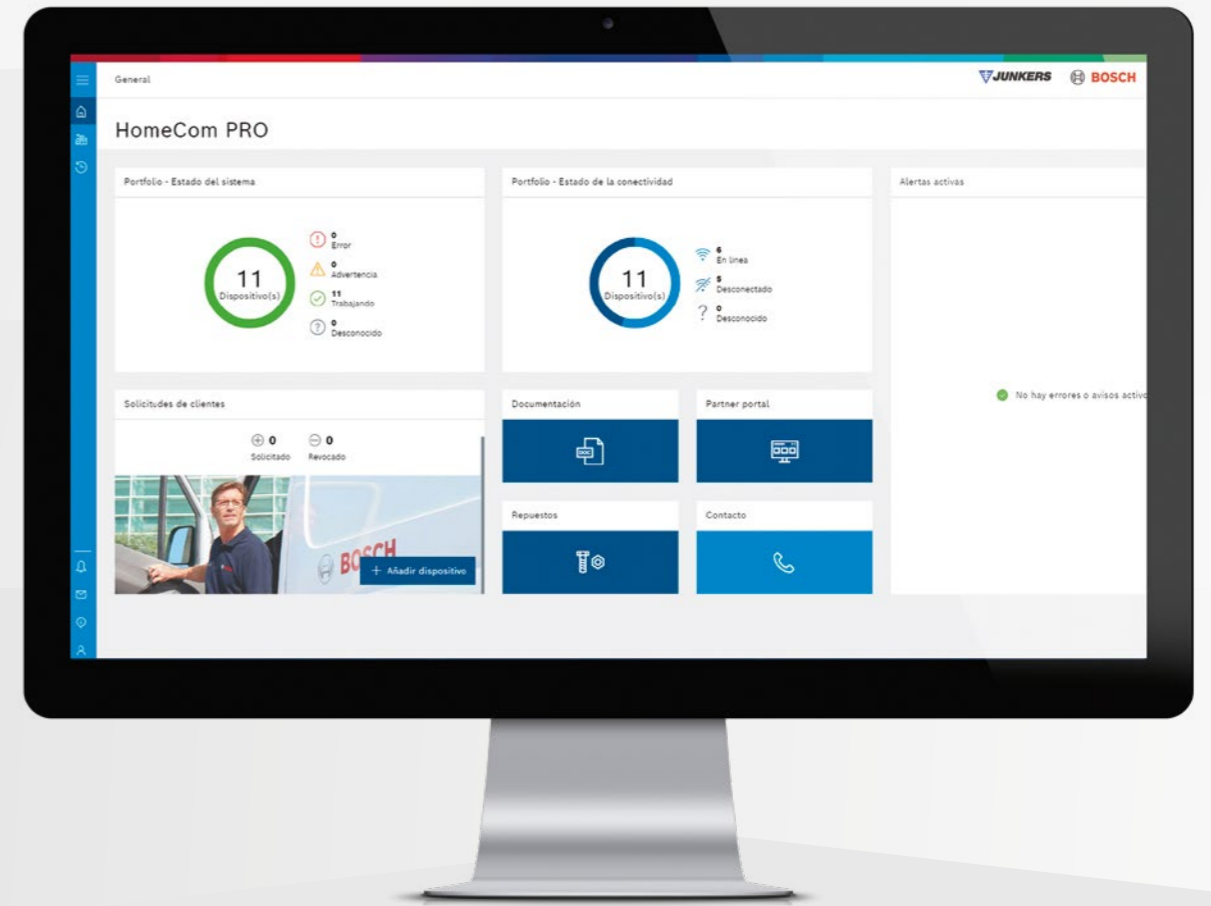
General

JUNKERS BOSCH

HomeCom PRO

Portfolio - Estado del sistema

11
Dispositivo(s)

0
Error

0
Advertencia

11
Trabajando

0
Desconocido

Portfolio - Estado de la conectividad

11
Dispositivo(s)

6
En línea

5
Desconectado

0
Desconocido

Alertas activas

No hay errores o avisos activo

Solicitudes de clientes

0
Solicitado

0
Revocado

BOSCH

+ Añadir dispositivo

Documentación

Partner portal

Repuestos

Contacto